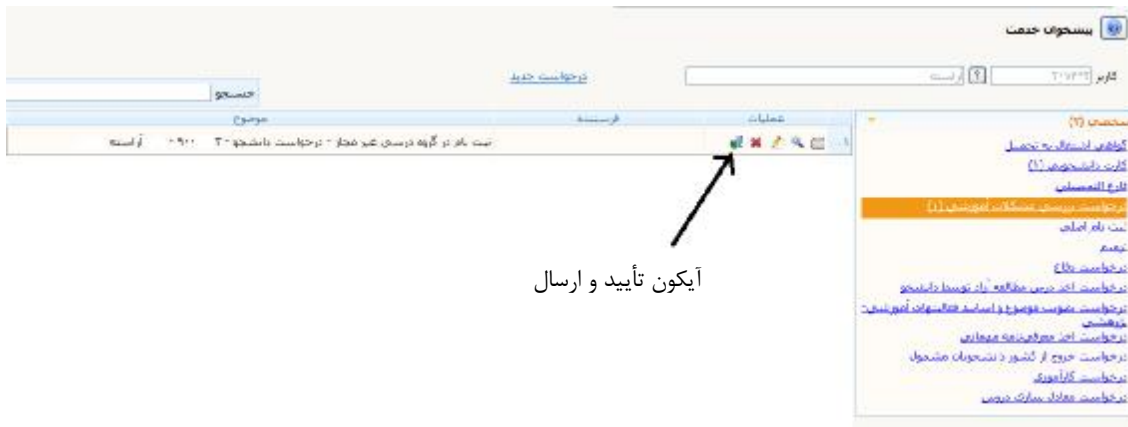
پیشخوان خدمت

کاربر ۲۰۷۳۲ | ارسته

درخواست جدید

جستجو

| | عملیات | فرستنده | موضوع |
|---|---|---|---|
| ۱ | | | ثبت نام در گروه درسی غیر مجاز - درخواست دانشجو - ۳۰ - ۹۰۱ - آراسته |

شخصی (۲)
گواهی اشتغال به تحصیل
کارت دانشجویی (۱)
فارغ التحصیلی
درخواست بررسی مشکلات آموزشی (۱)
ثبت نام اصلی
ترمیم
درخواست وام
درخواست اخذ درس مطالعه آزاد توسط دانشجو
درخواست تصویب موضوع و اساتید فعالیتهای آموزشی-پژوهشی
درخواست اخذ معرفی‌نامه مهمانی
درخواست خروج از کشور دانشجویان مشمول
درخواست کارآموزی
درخواست معادل سازی دروس

آیکون تأیید و ارسال